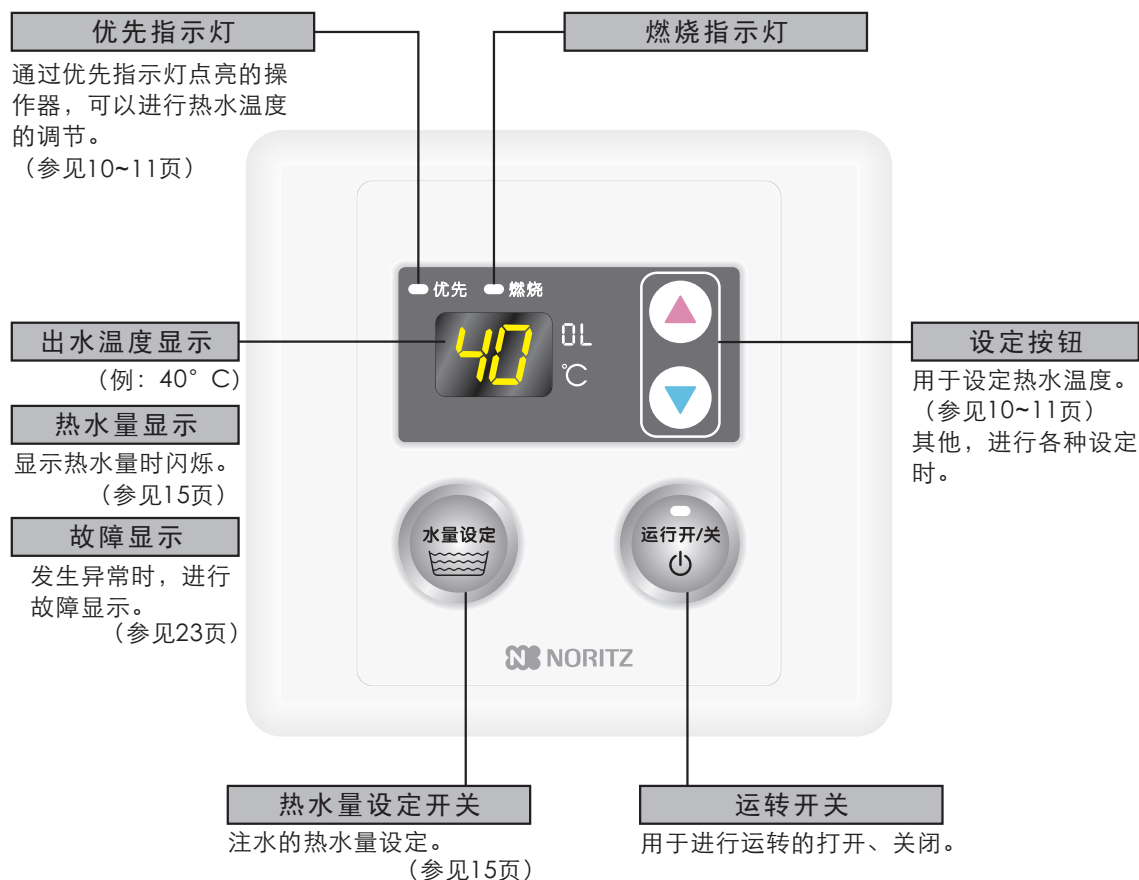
优先指示灯
通过优先指示灯点亮的操作器，可以进行热水温度的调节。
（参见10~11页）

燃烧指示灯

优先 燃烧

40 0L ℃

出水温度显示
（例：40°C）

热水量显示
显示热水量时闪烁。
（参见15页）

故障显示
发生异常时，进行故障显示。
（参见23页）

设定按钮
用于设定热水温度。
（参见10~11页）
其他，进行各种设定时。

水量设定

运行开/关

NORITZ

热水量设定开关
注水的热水量设定。
（参见15页）

运转开关
用于进行运转的打开、关闭。